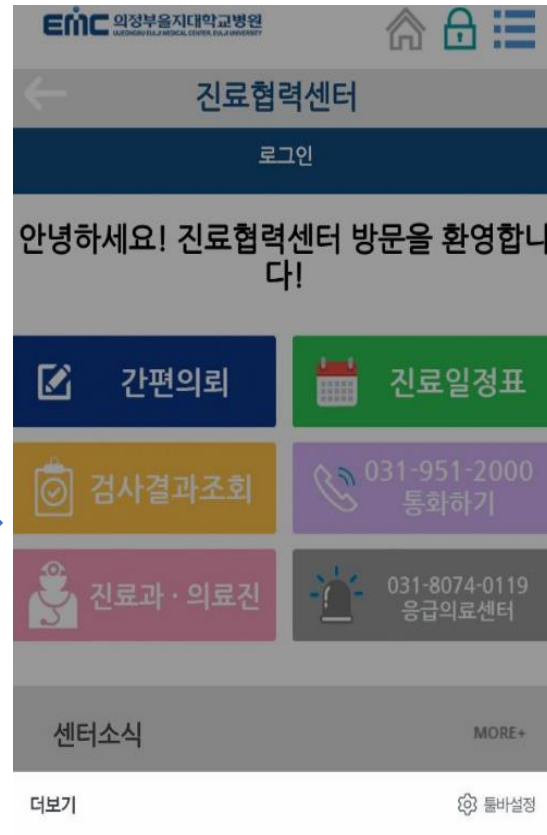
EMC 의정부을지대학교병원
UIJEONGBU EULJI MEDICAL CENTER, EULJI UNIVERSITY

진료협력센터

로그인

안녕하세요! 진료협력센터 방문을 환영합니다!

간편의뢰

진료일정표

검사결과조회

031-951-2000
통화하기

진료과 · 의료진

031-8074-0119
응급의료센터

센터소식

MORE+

더보기

툴바설정